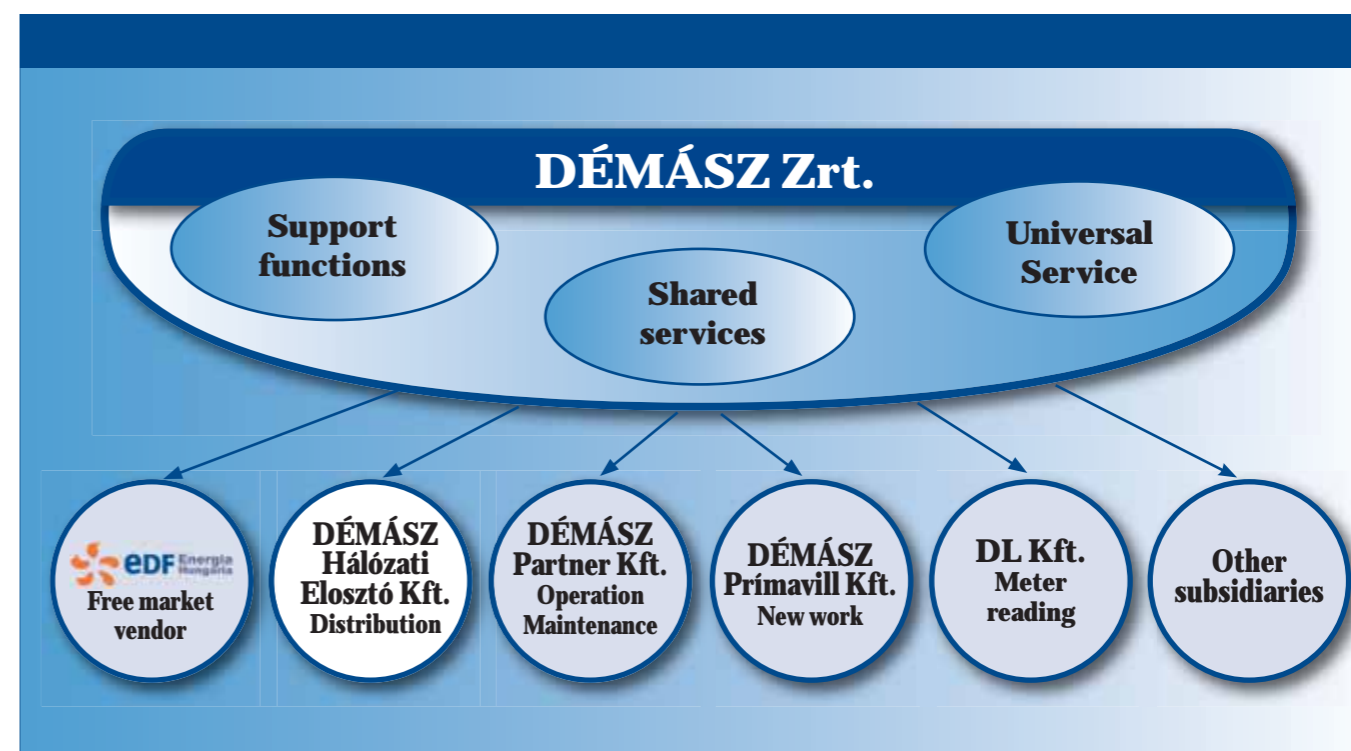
DÉMÁSZ Zrt.

Support functions

Shared services

Universal Service

EDF Energia Hungária
Free market vendor

DÉMÁSZ Hálózati Elosztó Kft.
Distribution

DÉMÁSZ Partner Kft.
Operation Maintenance

DÉMÁSZ Prímavill Kft.
New work

DL Kft.
Meter reading

Other subsidiaries